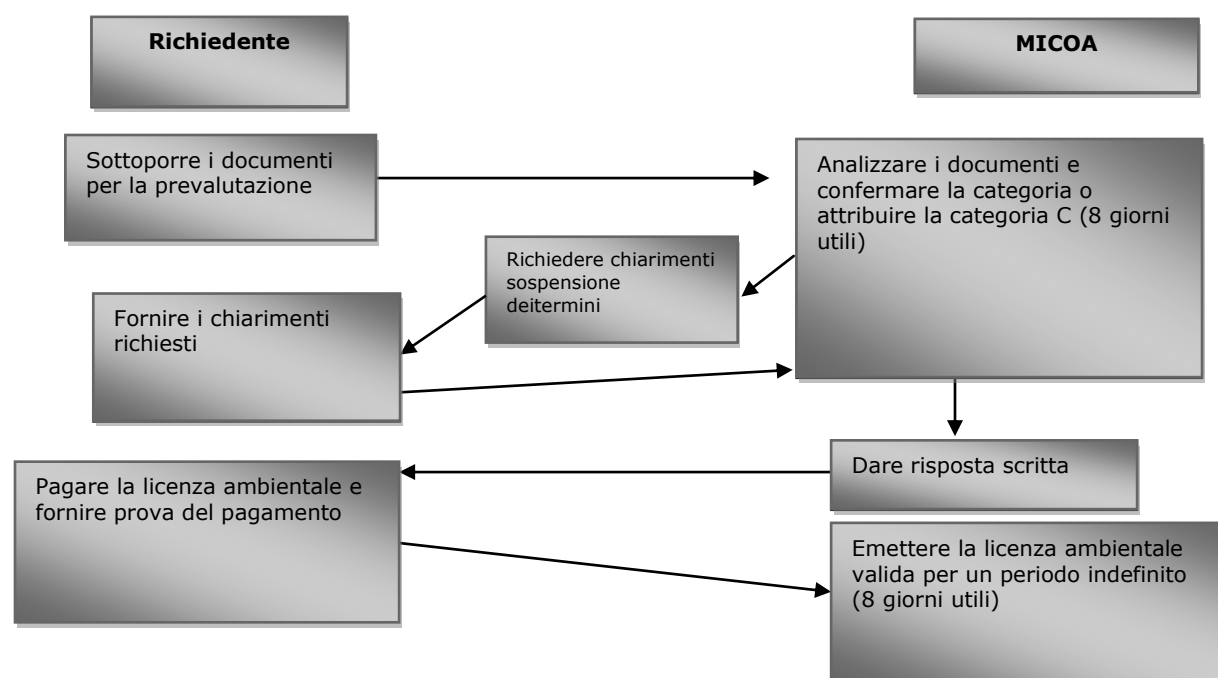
Richiedente

MICOA

Sottoporre i documenti per la prevalutazione

Analizzare i documenti e confermare la categoria o attribuire la categoria C (8 giorni utili)

Richiedere chiarimenti sospensione deitermini

Fornire i chiarimenti richiesti

Dare risposta scritta

Pagare la licenza ambientale e fornire prova del pagamento

Emettere la licenza ambientale valida per un periodo indefinito (8 giorni utili)